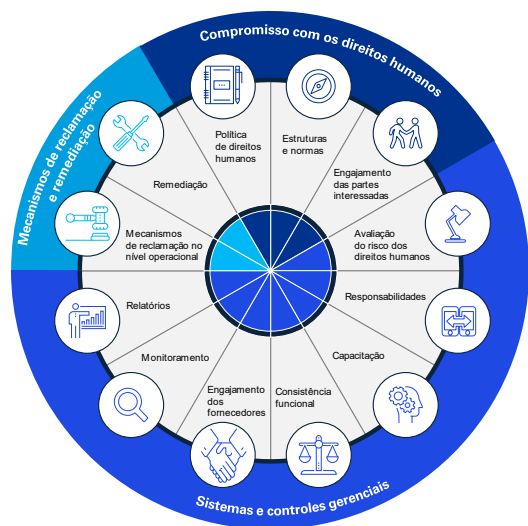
Compromisso com os direitos humanos

Mecanismos de reclamação e remediação

Política de direitos humanos

Estruturas e normas

Engajamento das partes interessadas

Avaliação do risco dos direitos humanos

Responsabilidades

Capacitação

Consistência funcional

Engajamento dos fornecedores

Monitoramento

Relatórios

Mecanismos de reclamação no nível operacional

Remediação

Sistemas e controles gerenciais